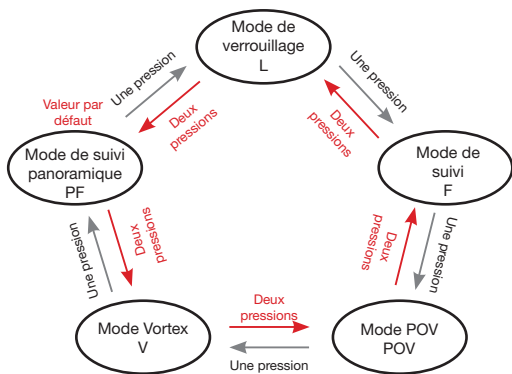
Mode de verrouillage
L

Une pression

Deux pressions

Valeur par défaut

Une pression

Deux pressions

Mode de suivi panoramique
PF

Mode de suivi
F

Deux pressions

Une pression

Une pression

Deux pressions

Mode Vortex
V

Deux pressions

Une pression

Mode POV
POV